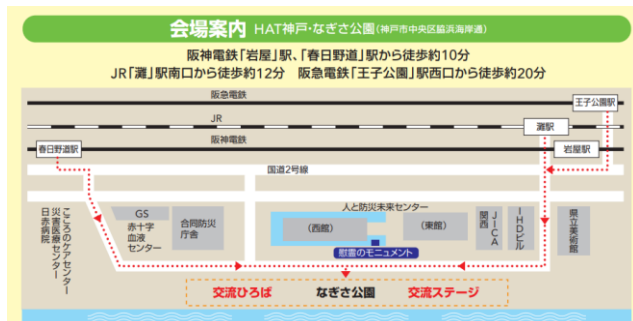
会場案内 HAT神戸・なぎさ公園 (神戸市中央区脇浜海岸通)

阪神電鉄「岩屋」駅、「春日野道」駅から徒歩約10分
JR「灘」駅南口から徒歩約12分　阪急電鉄「王子公園」駅西口から徒歩約20分

阪急電鉄
王子公園駅
JR
灘駅
阪神電鉄
春日野道駅
岩屋駅
国道2号線
GS
赤十字血液センター
合同防災庁舎
人と防災未来センター
(西館)
(東館)
関西
JICA
IHDビル
県立美術館
こころのケアセンター
災害医療センター
日赤病院
慰霊のモニュメント
交流ひろば
なぎさ公園
交流ステージ